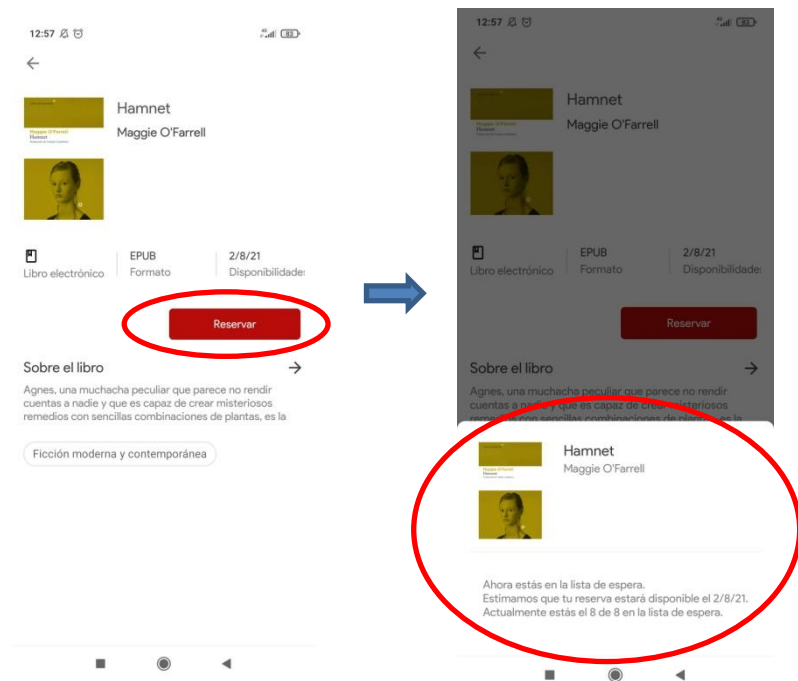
12:57

Hamnet
Maggie O'Farrell

Maggie O'Farrell
Hamnet

Libro electrónico
EPUB
Formato
2/8/21
Disponibilidade

Reservar

Sobre el libro

Agnes, una muchacha peculiar que parece no rendir cuentas a nadie y que es capaz de crear misteriosos remedios con sencillas combinaciones de plantas, es la

Ficción moderna y contemporánea

12:57

Hamnet
Maggie O'Farrell

Libro electrónico
EPUB
Formato
2/8/21
Disponibilidade

Reservar

Sobre el libro

Agnes, una muchacha peculiar que parece no rendir cuentas a nadie y que es capaz de crear misteriosos remedios con sencillas combinaciones de plantas, es la

Hamnet
Maggie O'Farrell

Maggie O'Farrell
Hamnet

Ahora estás en la lista de espera.
Estimamos que tu reserva estará disponible el 2/8/21.
Actualmente estás el 8 de 8 en la lista de espera.